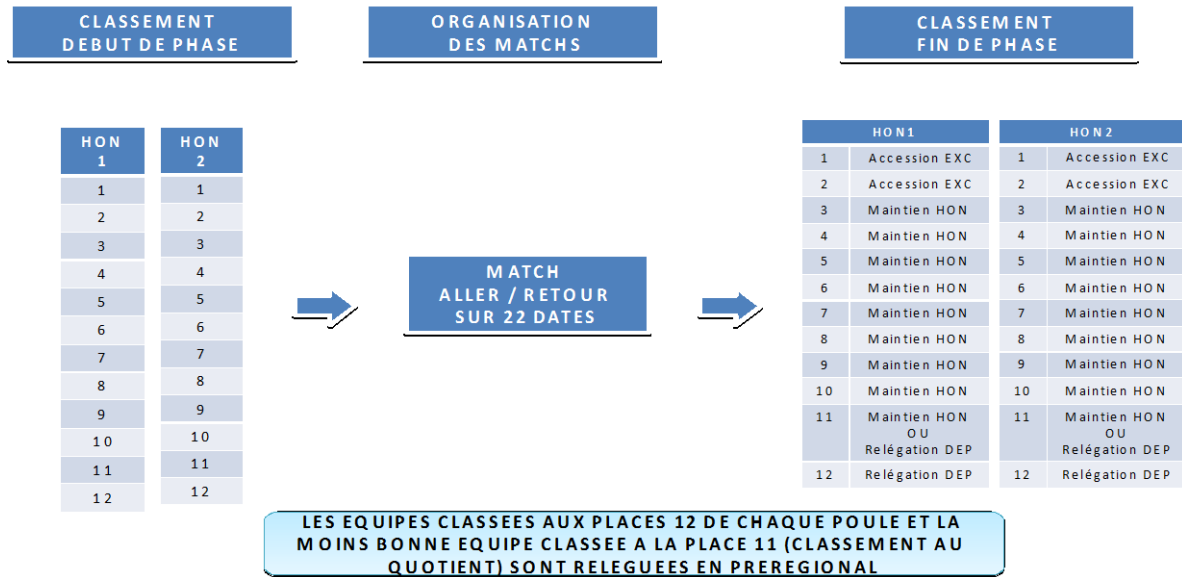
CLASSEMENT
DEBUT DE PHASE

ORGANISATION
DES MATCHS

CLASSEMENT
FIN DE PHASE

| HON 1 |
|---|
| 1 |
| 2 |
| 3 |
| 4 |
| 5 |
| 6 |
| 7 |
| 8 |
| 9 |
| 10 |
| 11 |
| 12 |

| HON 2 |
|---|
| 1 |
| 2 |
| 3 |
| 4 |
| 5 |
| 6 |
| 7 |
| 8 |
| 9 |
| 10 |
| 11 |
| 12 |

MATCH
ALLER / RETOUR
SUR 22 DATES

| HON1 | |
|---|---|
| 1 | Accession EXC |
| 2 | Accession EXC |
| 3 | Maintien HON |
| 4 | Maintien HON |
| 5 | Maintien HON |
| 6 | Maintien HON |
| 7 | Maintien HON |
| 8 | Maintien HON |
| 9 | Maintien HON |
| 10 | Maintien HON |
| 11 | Maintien HON OU Relégation DEP |
| 12 | Relégation DEP |

| HON2 | |
|---|---|
| 1 | Accession EXC |
| 2 | Accession EXC |
| 3 | Maintien HON |
| 4 | Maintien HON |
| 5 | Maintien HON |
| 6 | Maintien HON |
| 7 | Maintien HON |
| 8 | Maintien HON |
| 9 | Maintien HON |
| 10 | Maintien HON |
| 11 | Maintien HON OU Relégation DEP |
| 12 | Relégation DEP |

LES EQUIPES CLASSEES AUX PLACES 12 DE CHAQUE POULE ET LA MOINS BONNE EQUIPE CLASSEE A LA PLACE 11 (CLASSEMENT AU QUOTIENT) SONT RELEGUEES EN PREREGIONAL